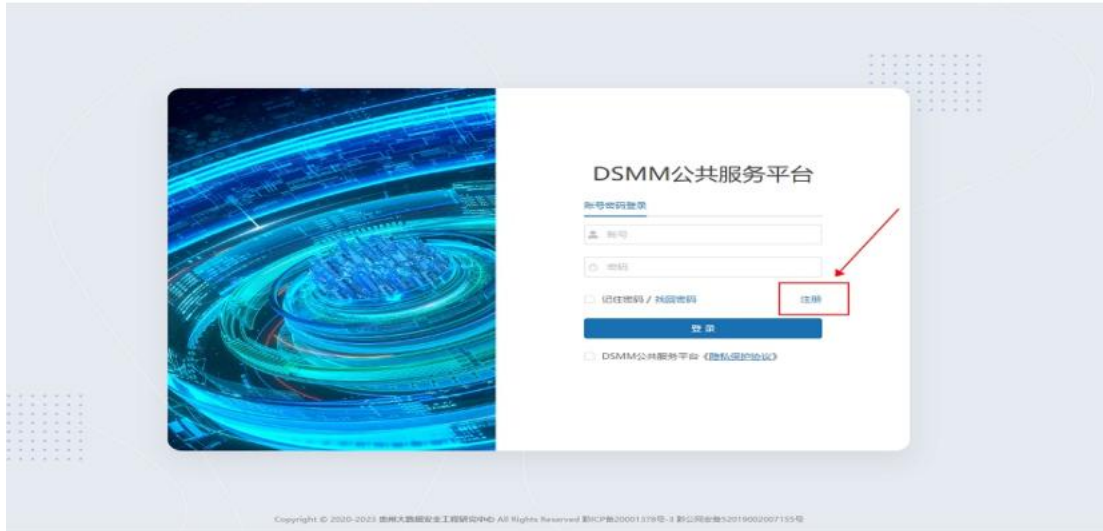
DSMM公共服务平台

账号密码登录

账号

密码

记住密码 / 找回密码

注册

登 录

DSMM公共服务平台《隐私保护协议》

Copyright © 2020-2023 贵州大数据安全工程研究中心 All Rights Reserved 黔ICP备20001378号-3 黔公网安备52019002007155号